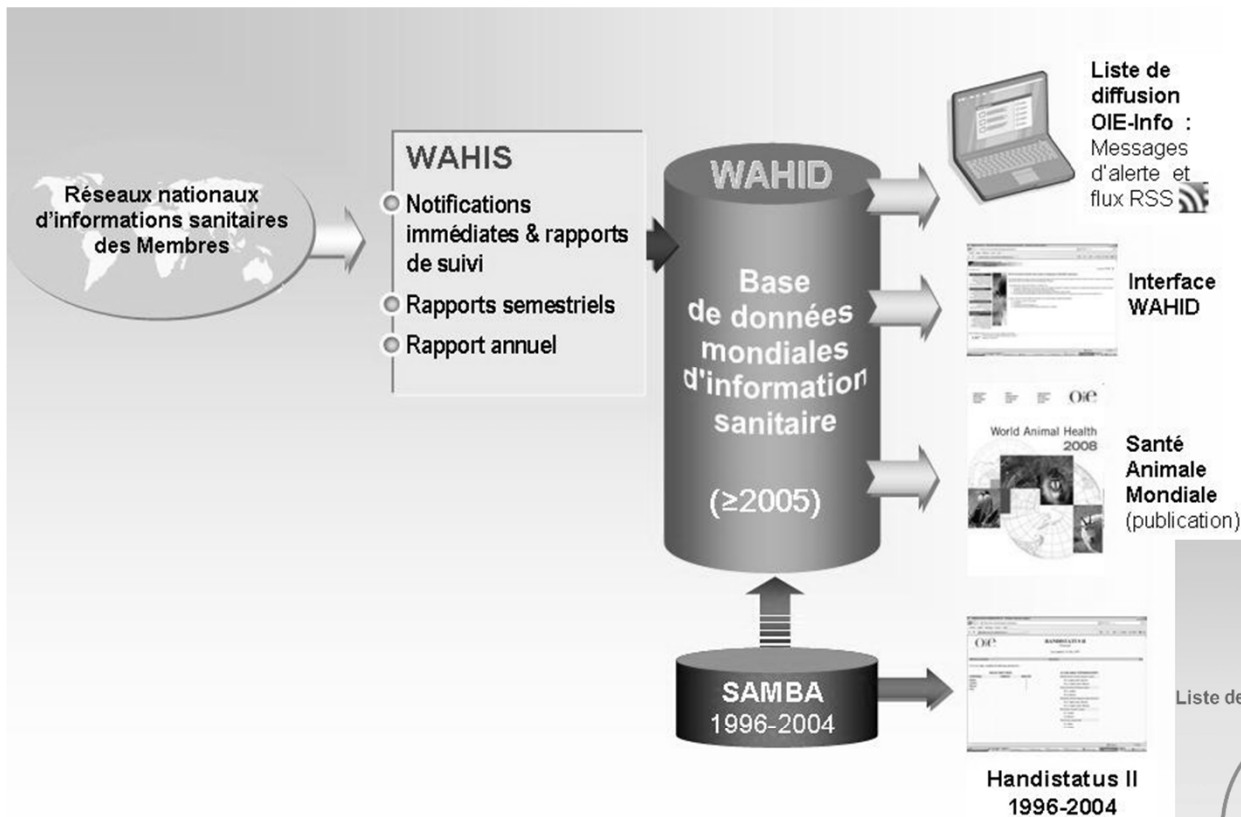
Réseaux nationaux d'informations sanitaires des Membres

WAHIS

Notifications immédiates & rapports de suivi

Rapports semestriels

Rapport annuel

WAHID

Base de données mondiales d'information sanitaire

(≥2005)

SAMBA
1996-2004

Liste de diffusion OIE-Info : Messages d'alerte et flux RSS

Interface WAHID

OIE

World Animal Health 2008

Santé Animale Mondiale (publication)

OIE

HANDISTATUS II

Handistatus II 1996-2004

Liste de